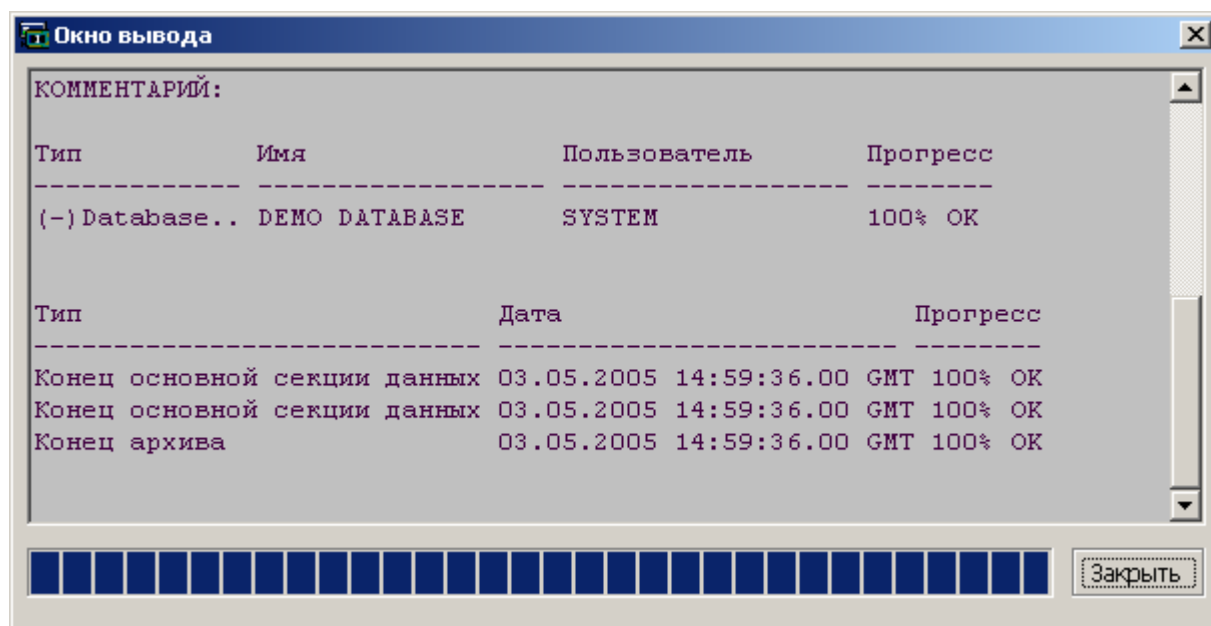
Окно вывода

КОММЕНТАРИЙ:

| Тип | Имя | Пользователь | Прогресс |
|---|---|---|---|
| (-)Database.. | DEMO DATABASE | SYSTEM | 100% OK |

| Тип | Дата | Прогресс |
|---|---|---|
| Конец основной секции данных | 03.05.2005 14:59:36.00 GMT | 100% OK |
| Конец основной секции данных | 03.05.2005 14:59:36.00 GMT | 100% OK |
| Конец архива | 03.05.2005 14:59:36.00 GMT | 100% OK |

Закрыть